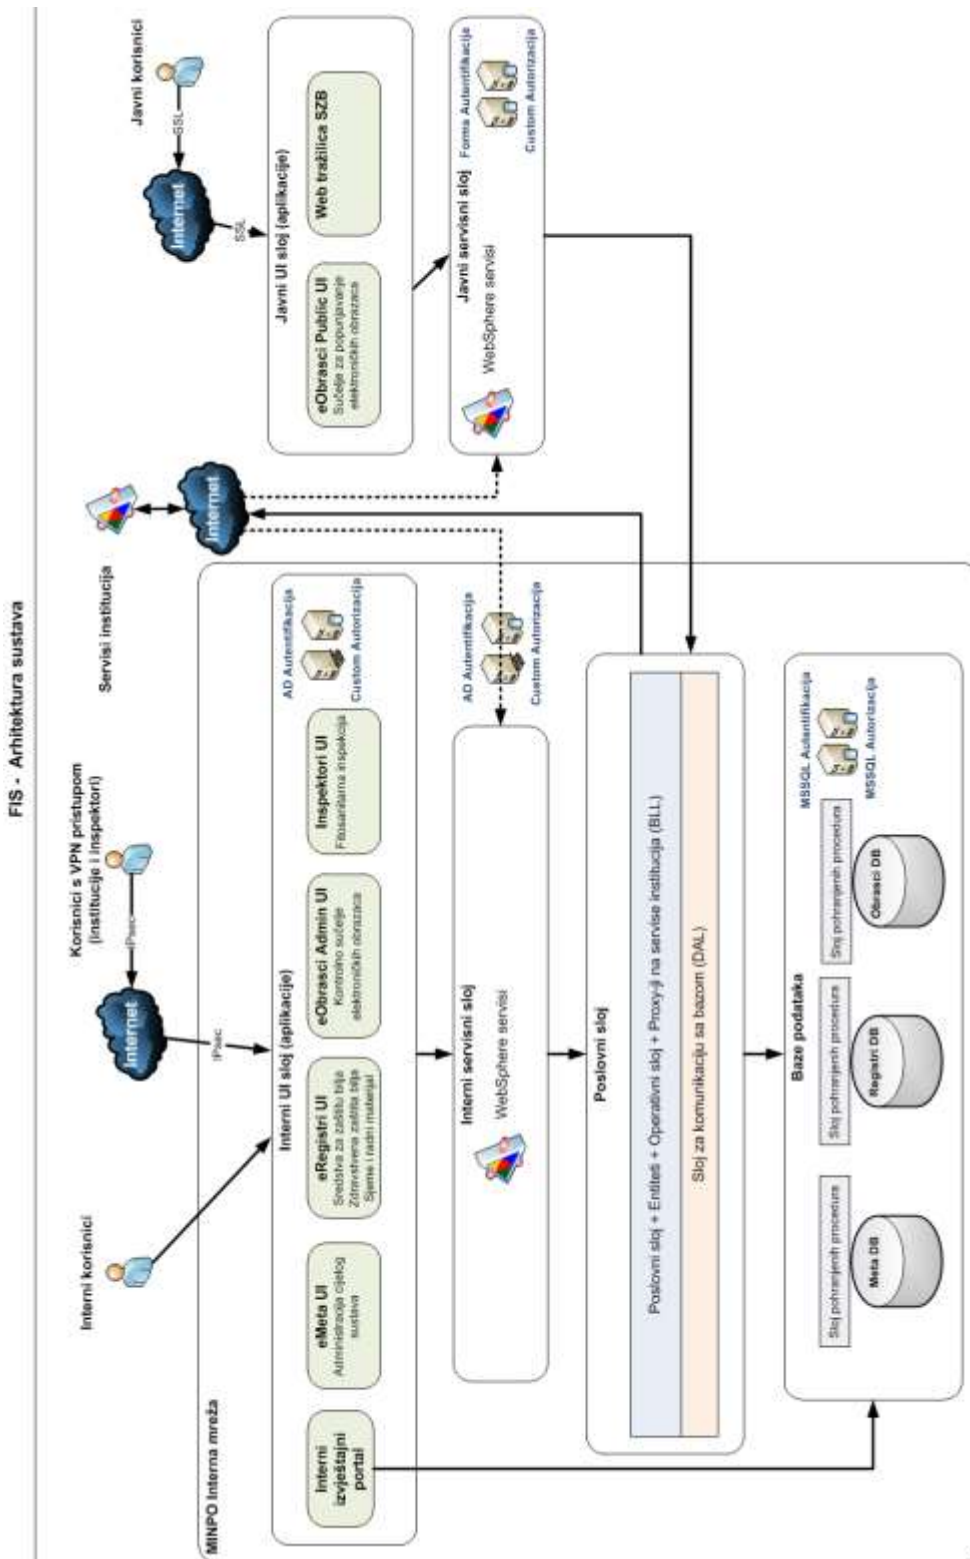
FIS - Arhitektura sustava

Javni korisnici

SSL

Internet

SSL

Javni UI sloj (aplikacije)

eObrasci Public UI
Sučelje za popunjavanje elektroničkih obrazaca

Web tražilica SZB

Javni servisni sloj

WebSphere servisi

Forms Autentifikacija

Custom Autorizacija

Servisi institucija

Internet

Korisnici s VPN pristupom (institucije i inspektori)

IPsec

Internet

IPsec

Interni korisnici

MINPO Interna mreža

Interni UI sloj (aplikacije)

Interni izvještajni portal

eMeta UI
Administracija cijelog sustava

eRegistri UI
Sredstva za zaštitu bilja
Zdravstvena zaštita bilja
Sjeme i radni materijal

eObrasci Admin UI
Kontrolno sučelje elektroničkih obrazaca

Inspektori UI
Fitosanitarna inspekcija

AD Autentifikacija

Custom Autorizacija

Interni servisni sloj

WebSphere servisi

AD Autentifikacija

Custom Autorizacija

Poslovni sloj

Poslovni sloj + Entiteti + Operativni sloj + Proxy-ji na servise institucija (BLL)

Sloj za komunikaciju sa bazom (DAL)

Baze podataka

Sloj pohranjenih procedura

Meta DB

Sloj pohranjenih procedura

Registri DB

Sloj pohranjenih procedura

Obrasci DB

MSSQL Autentifikacija

MSSQL Autorizacija